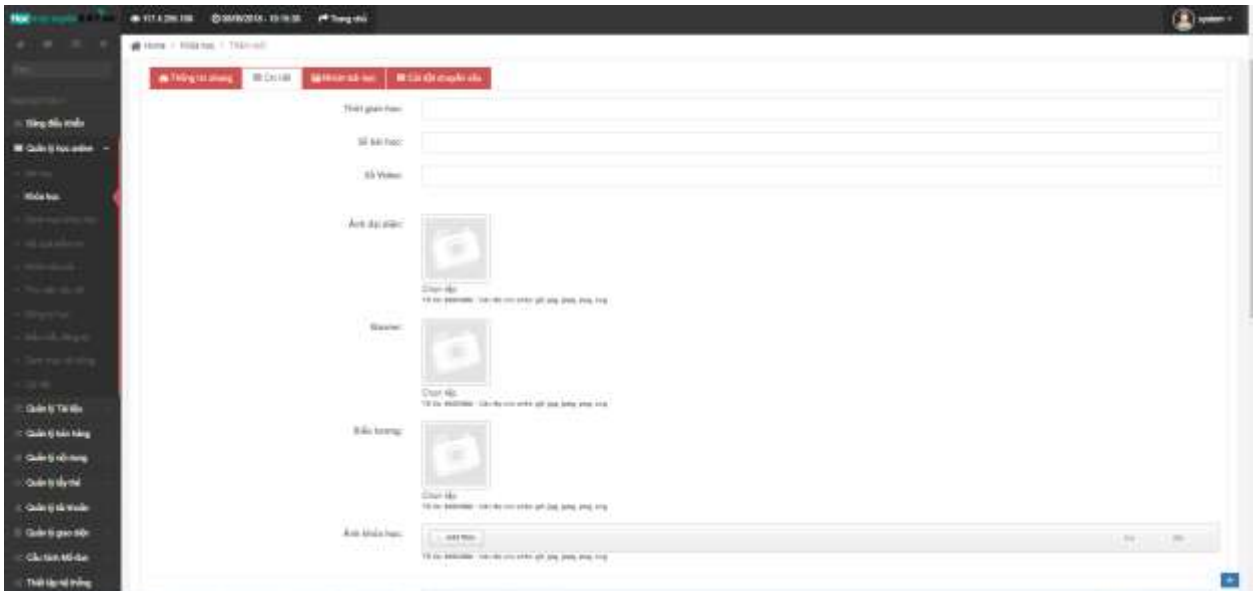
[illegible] 117.4.206.108 08/08/2018 - 15:19:35 Trang chủ

system

Home / Khóa học / Thêm mới

Bảng điều khiển

Quản lý học online

Khóa học

Quản lý Tài liệu

Quản lý bán hàng

Quản lý nội dung

Quản lý tầy thẻ

Quản lý tài khoản

Quản lý giao diện

Cấu hình hồ sơ

Thiết lập hệ thống

Thông tin chung | Chi tiết | Nhóm bài học | Cài đặt chuyển đổi

Thời gian học:

Số bài học:

Số Video:

Ảnh đại diện:

Chọn tệp
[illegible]

Banner:

Chọn tệp
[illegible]

Biểu tượng:

Chọn tệp
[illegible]

Ảnh khóa học:

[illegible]
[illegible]